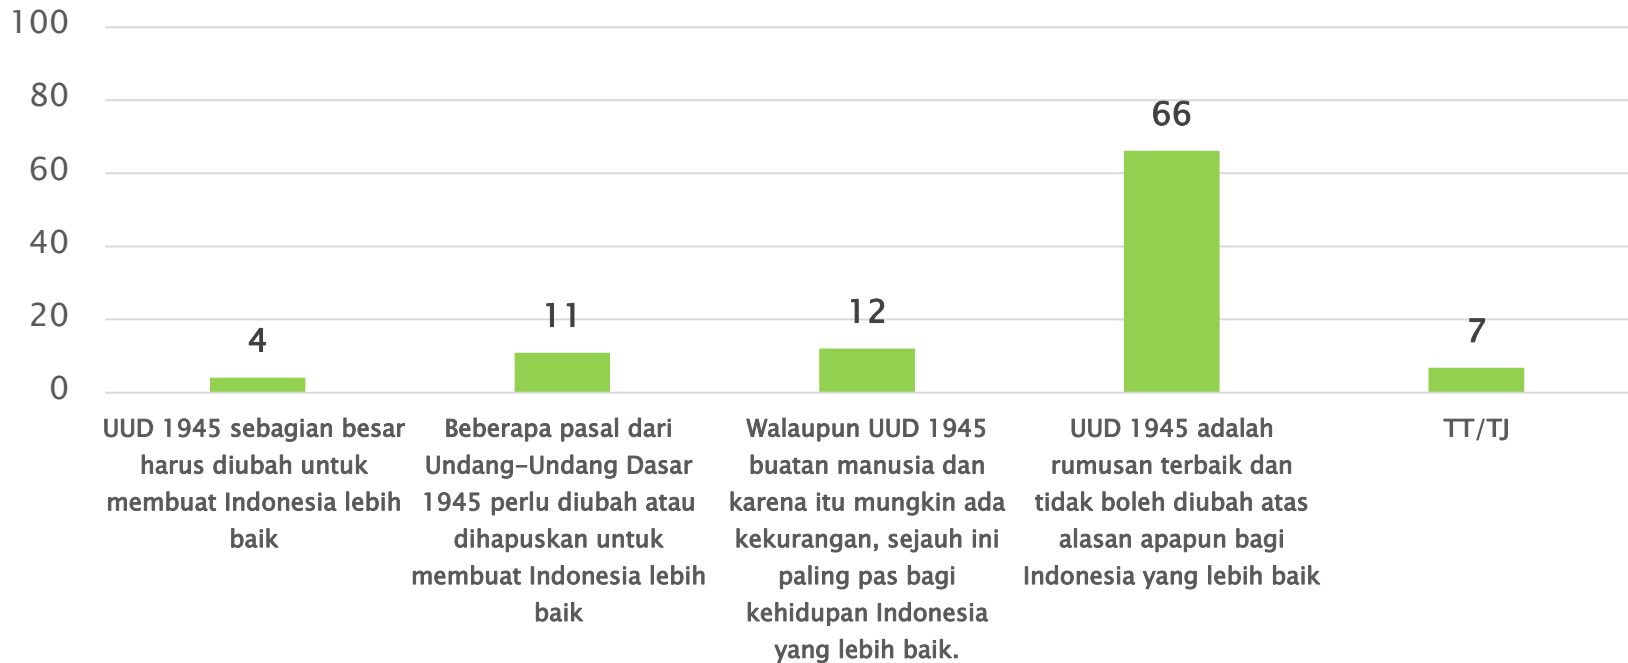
100
80
60
40
20
0

4
11
12
66
7

UUD 1945 sebagian besar harus diubah untuk membuat Indonesia lebih baik

Beberapa pasal dari Undang-Undang Dasar 1945 perlu diubah atau dihapuskan untuk membuat Indonesia lebih baik

Walaupun UUD 1945 buatan manusia dan karena itu mungkin ada kekurangan, sejauh ini paling pas bagi kehidupan Indonesia yang lebih baik.

UUD 1945 adalah rumusan terbaik dan tidak boleh diubah atas alasan apapun bagi Indonesia yang lebih baik

TT/TJ